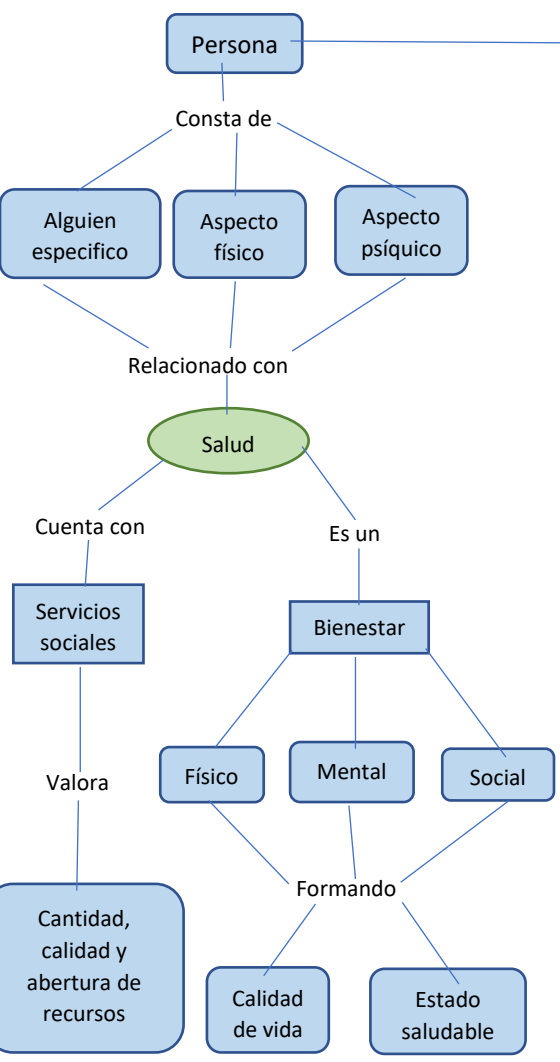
Persona

Consta de

Alguien especifico

Aspecto físico

Aspecto psíquico

Relacionado con

Salud

Cuenta con

Es un

Servicios sociales

Bienestar

Valora

Físico

Mental

Social

Formando

Cantidad, calidad y abertura de recursos

Calidad de vida

Estado saludable